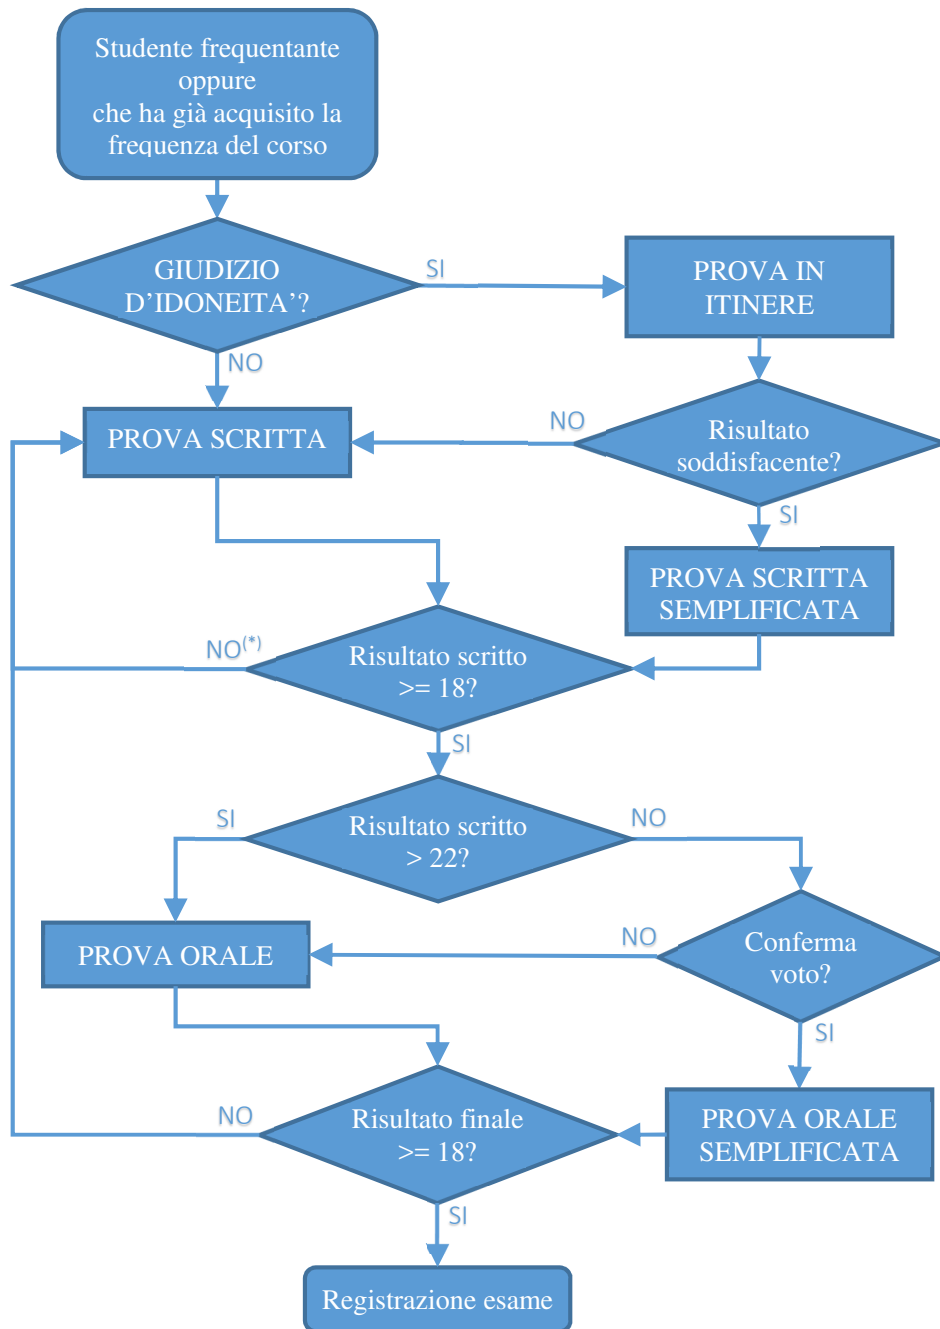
Studente frequentante oppure che ha già acquisito la frequenza del corso

GIUDIZIO D’IDONEITA’?

SI

PROVA IN ITINERE

NO

PROVA SCRITTA

NO

Risultato soddisfacente?

SI

PROVA SCRITTA SEMPLIFICATA

NO$^{(*)}$

Risultato scritto >= 18?

SI

SI

Risultato scritto > 22?

NO

PROVA ORALE

NO

Conferma voto?

SI

PROVA ORALE SEMPLIFICATA

NO

Risultato finale >= 18?

SI

Registrazione esame